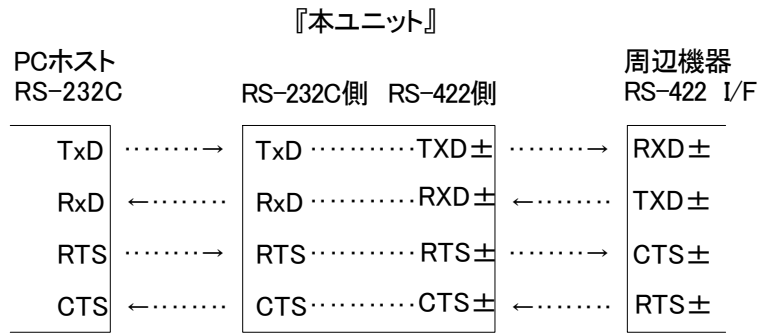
『本ユニット』

PCホスト
RS-232C

RS-232C側 RS-422側

周辺機器
RS-422 I/F

TxD ········→ TxD ··········TXD± ········→ RXD±

RxD ←········ RxD ··········RXD± ←········ TXD±

RTS ········→ RTS ··········RTS± ········→ CTS±

CTS ←········ CTS ··········CTS± ←········ RTS±